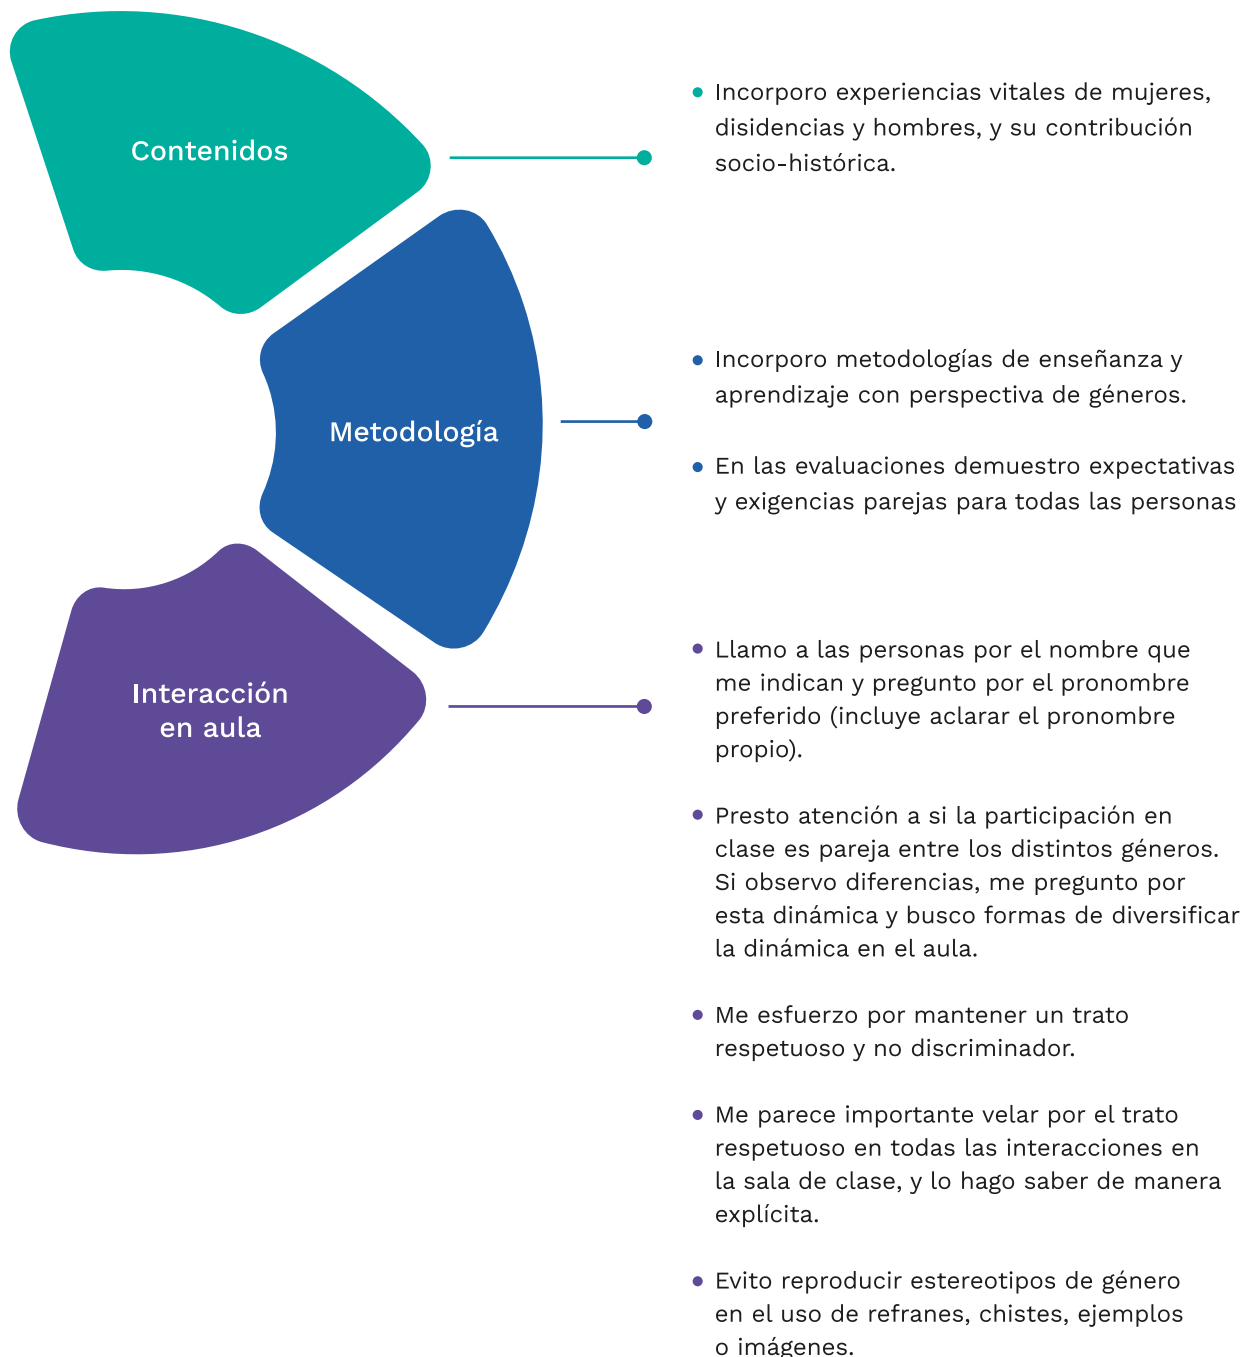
Contenidos

Metodología

Interacción en aula

• Incorporo experiencias vitales de mujeres, disidencias y hombres, y su contribución socio-histórica.

• Incorporo metodologías de enseñanza y aprendizaje con perspectiva de géneros.

• En las evaluaciones demuestro expectativas y exigencias parejas para todas las personas

• Llamo a las personas por el nombre que me indican y pregunto por el pronombre preferido (incluye aclarar el pronombre propio).

• Presto atención a si la participación en clase es pareja entre los distintos géneros. Si observo diferencias, me pregunto por esta dinámica y busco formas de diversificar la dinámica en el aula.

• Me esfuerzo por mantener un trato respetuoso y no discriminador.

• Me parece importante velar por el trato respetuoso en todas las interacciones en la sala de clase, y lo hago saber de manera explícita.

• Evito reproducir estereotipos de género en el uso de refranes, chistes, ejemplos o imágenes.